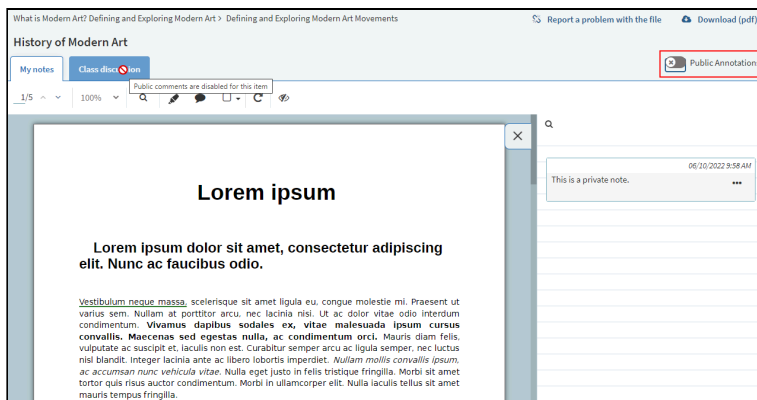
What is Modern Art? Defining and Exploring Modern Art > Defining and Exploring Modern Art Movements

Report a problem with the file

Download (pdf)

History of Modern Art

My notes

Class discussion

Public comments are disabled for this item

Public Annotation

1/5

100%

Lorem ipsum

Lorem ipsum dolor sit amet, consectetur adipiscing elit. Nunc ac faucibus odio.

Vestibulum neque massa, scelerisque sit amet ligula eu, congue molestie mi. Praesent ut varius sem. Nullam at porttitor arcu, nec lacinia nisi. Ut ac dolor vitae odio interdum condimentum. **Vivamus dapibus sodales ex, vitae malesuada ipsum cursus convallis. Maecenas sed egestas nulla, ac condimentum orci.** Mauris diam felis, vulputate ac suscipit et, iaculis non est. Curabitur semper arcu ac ligula semper, nec luctus nisl blandit. Integer lacinia ante ac libero lobortis imperdiet. *Nullam mollis convallis ipsum, ac accumsan nunc vehicula vitae.* Nulla eget justo in felis tristique fringilla. Morbi sit amet tortor quis risus auctor condimentum. Morbi in ullamcorper elit. Nulla iaculis tellus sit amet mauris tempus fringilla.

06/10/2022 9:58 AM

This is a private note.

•••